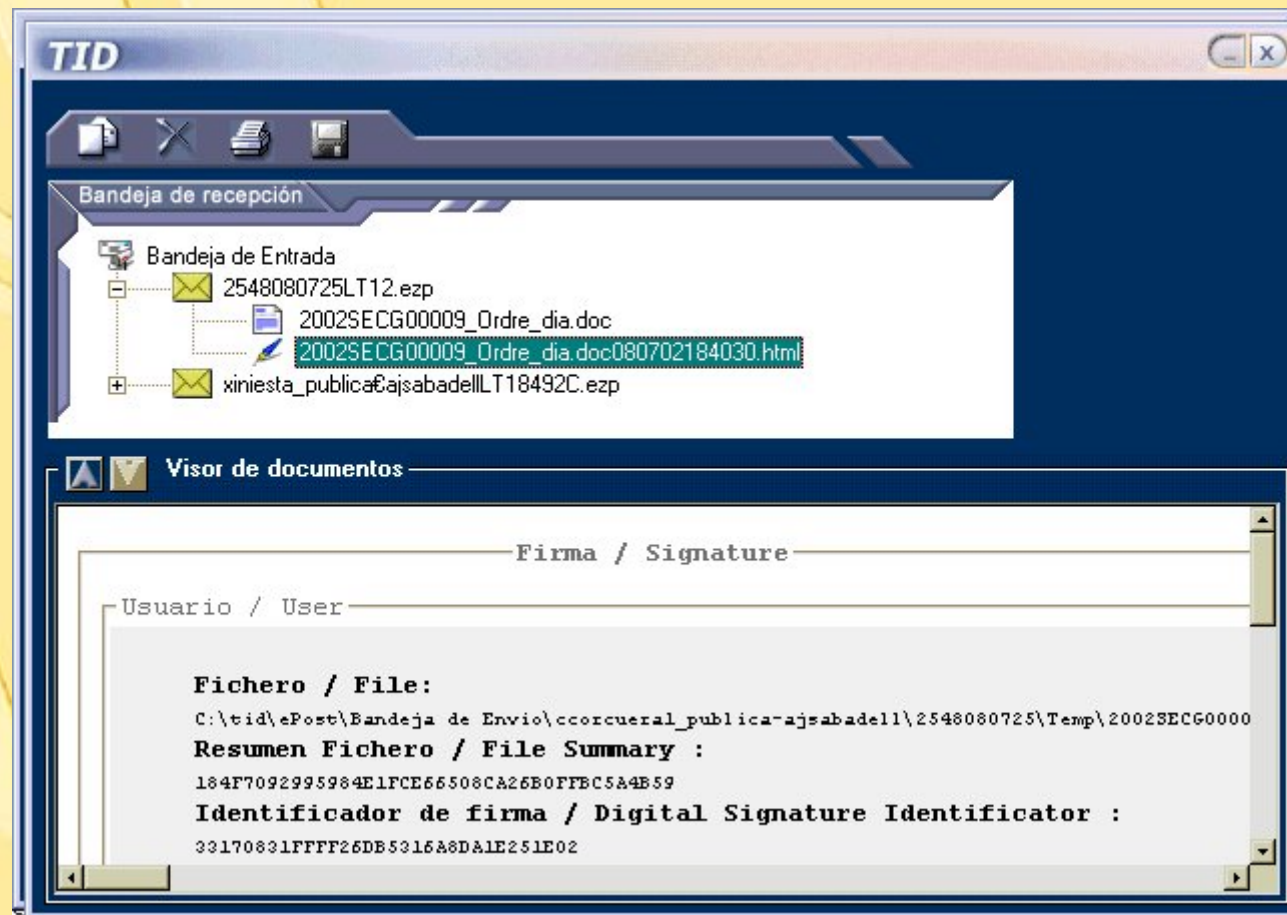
TID

Bandeja de recepción

Bandeja de Entrada
2548080725LT12.ezp
2002SECG00009_Ordre_dia.doc
2002SECG00009_Ordre_dia.doc080702184030.html
xiniesta_publica€ajsabadellLT18492C.ezp

Visor de documentos

Firma / Signature

Usuario / User

Fichero / File:
C:\tid\ePost\Bandeja de Envio\ccorcueral_publica-ajsabadell\2548080725\Temp\2002SECG0000

Resumen Fichero / File Summary :
184F7092995984E1FCE66508CA26B0FFBC5A4B59

Identificador de firma / Digital Signature Identificator :
33170831FFFF26DB5316A8DA1E251E02